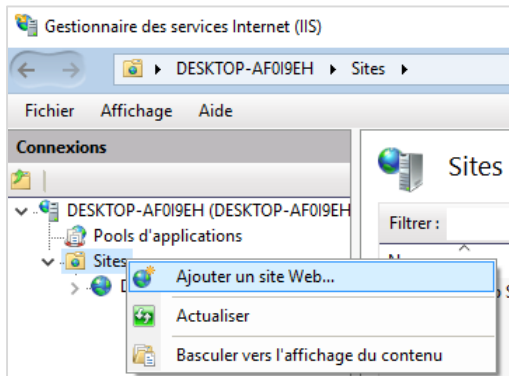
Gestionnaire des services Internet (IIS)

DESKTOP-AF0I9EH ▸ Sites ▸

Fichier Affichage Aide

Connexions

DESKTOP-AF0I9EH (DESKTOP-AF0I9EH

Pools d'applications

Sites

D

Sites

Filtrer :

N

Ajouter un site Web...

Actualiser

Basculer vers l'affichage du contenu